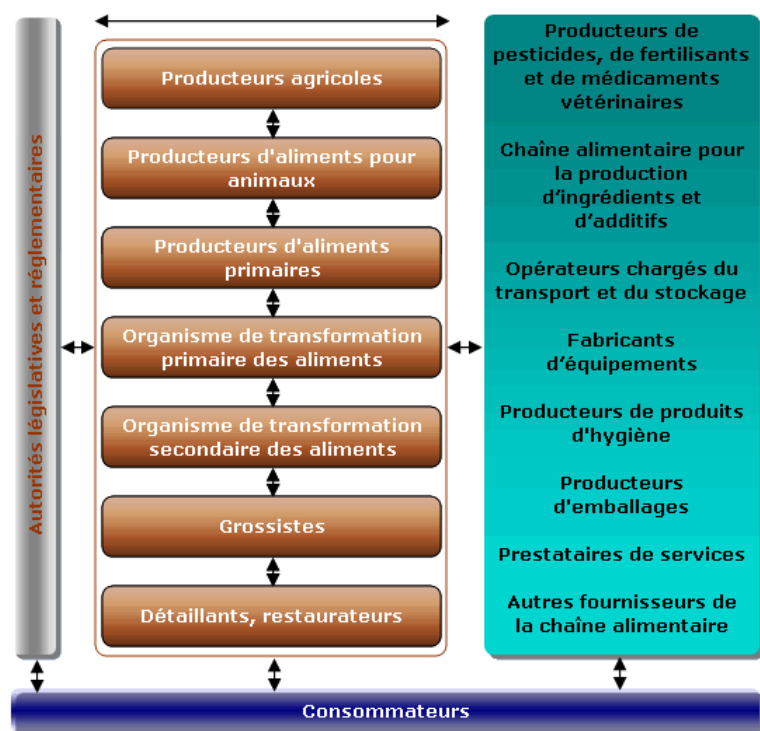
Autorités législatives et réglementaires

Producteurs agricoles

Producteurs d'aliments pour animaux

Producteurs d'aliments primaires

Organisme de transformation primaire des aliments

Organisme de transformation secondaire des aliments

Grossistes

Détaillants, restaurateurs

Producteurs de pesticides, de fertilisants et de médicaments vétérinaires

Chaîne alimentaire pour la production d'ingrédients et d'additifs

Opérateurs chargés du transport et du stockage

Fabricants d'équipements

Producteurs de produits d'hygiène

Producteurs d'emballages

Prestataires de services

Autres fournisseurs de la chaîne alimentaire

Consommateurs